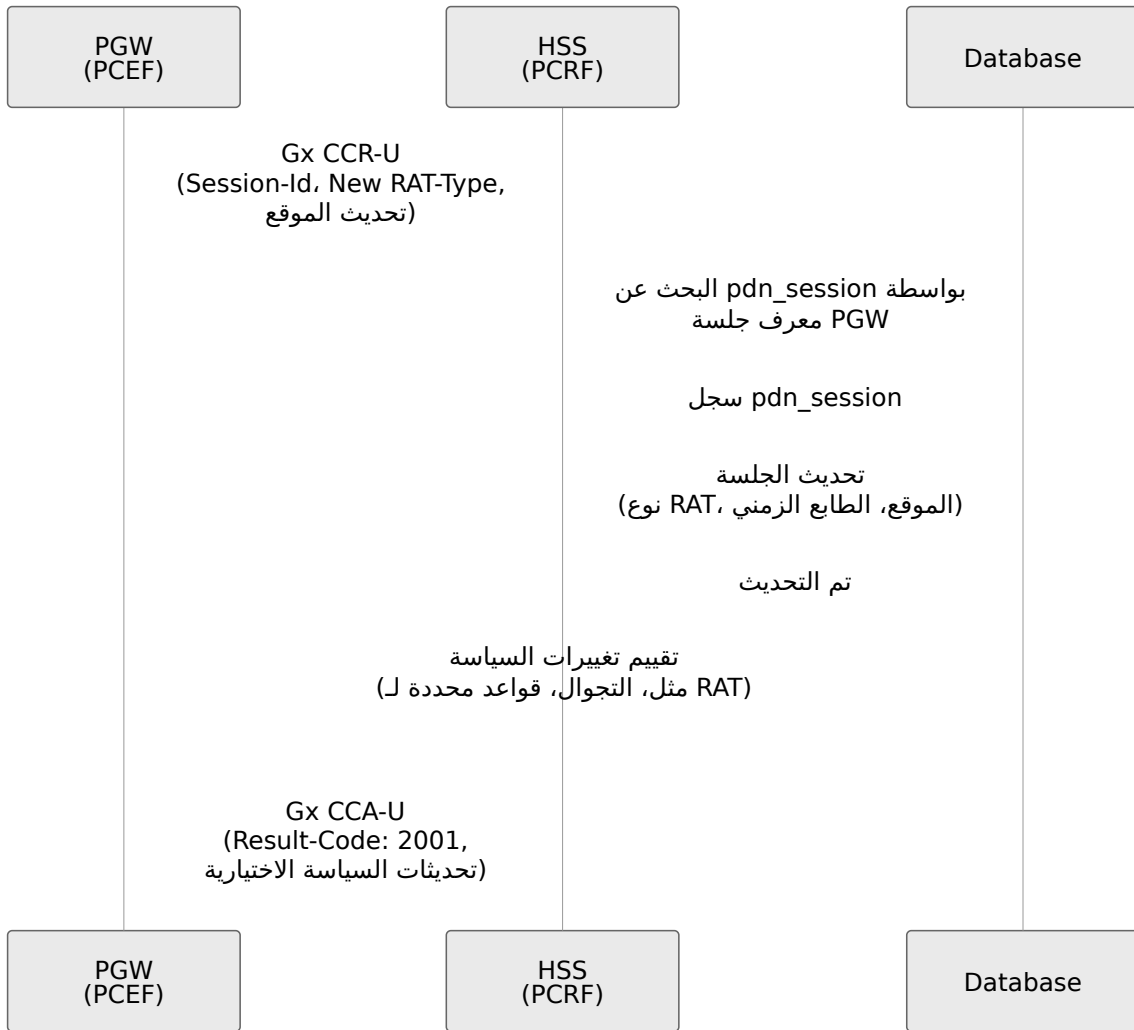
PGW
(PCEF)

HSS
(PCRF)

Database

Gx CCR-U
(Session-Id، New RAT-Type,
تحديث الموقع)

البحث عن pdn_session بواسطة
معرف جلسة PGW

سجل pdn_session

تحديث الجلسة
(الموقع، الطابع الزمني، نوع RAT)

تم التحديث

تقييم تغييرات السياسة
(مثل، التجوال، قواعد محددة لـ RAT)

Gx CCA-U
(Result-Code: 2001,
تحديثات السياسة الاختيارية)

PGW
(PCEF)

HSS
(PCRF)

Database